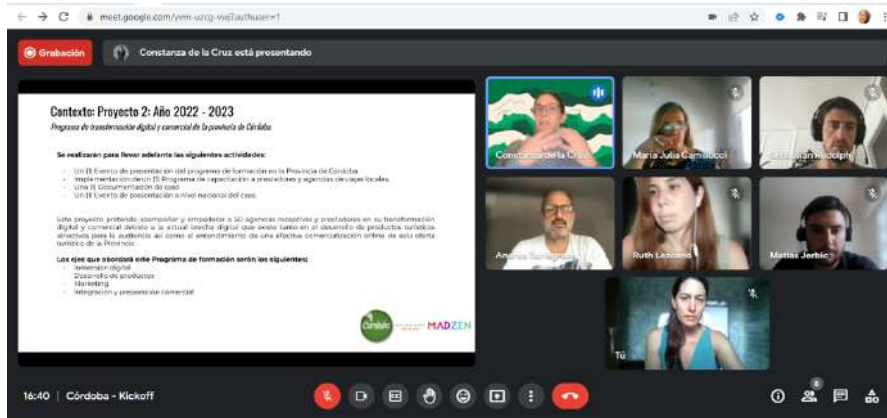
meet.google.com/vvm-uzcg-vwj?authuser=1

Grabación

Constanza de la Cruz está presentando

Contexto: Proyecto 2: Año 2022 - 2023

Programa de transformación digital y comercial de la provincia de Córdoba

Se realizarán para llevar adelante las siguientes actividades:

- Un (1) Evento de presentación del programa de formación en la Provincia de Córdoba
- Implementación de un (1) Programa de capacitación a prestadores y agencias de viajes locales.
- Una (1) Documentación de caso
- Un (1) Evento de presentación a nivel nacional del caso.

Este proyecto pretende acompañar y empoderar a 50 agencias receptivas y prestadores en su transformación digital y comercial debido a la actual brecha digital que existe tanto en el desarrollo de productos turísticos atractivos para la audiencia así como el entendimiento de una efectiva comercialización online de esta oferta turística de la Provincia.

Los ejes que abordará este Programa de formación serán los siguientes:

- Inmersión digital
- Desarrollo de productos
- Marketing
- Integración y presentación comercial

Córdoba

MADZEN

Constanza de la Cruz

Maria Julia Cambiocci

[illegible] Rudolph

Andrés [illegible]

Ruth Lezcano

Matías Jerbic

Tú

16:40 | Córdoba - Kickoff

8